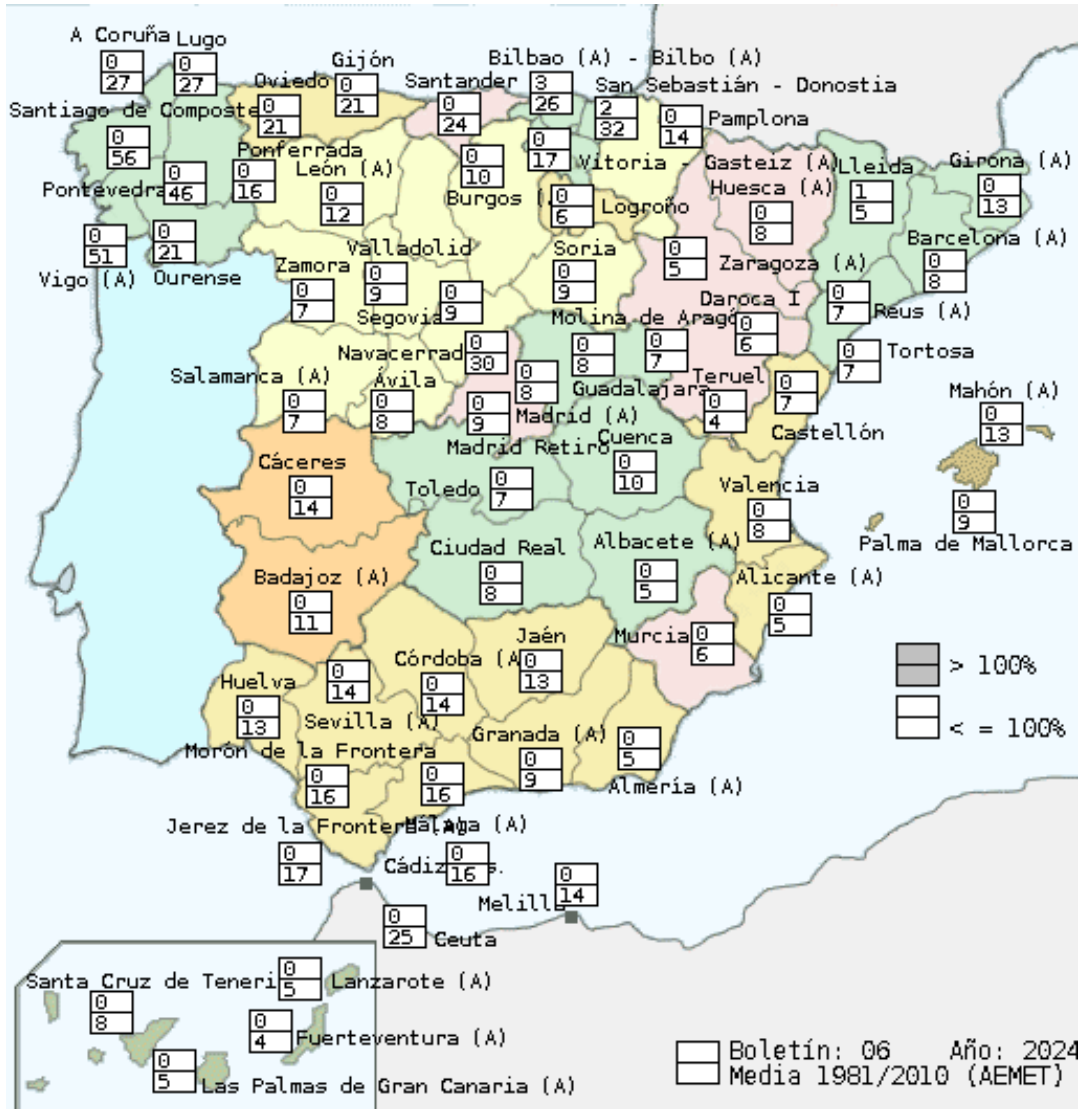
A Coruña
0
27

Lugo
0
27

Gijón
0
21

Oviedo
0
21

Bilbao (A) - Bilbo (A)
3
26

Santander
0
24

San Sebastián - Donostia
2
32

Pamplona
0
14

Santiago de Compostela
0
56

Pontevedra
0
46

Ponferrada
0
16

León (A)
0
12

0
17

Vitoria - Gasteiz (A)

0
10

Burgos (A)

Lleida
1
5

Girona (A)
0
13

Huesca (A)
0
8

Logroño
0
6

Vigo (A)
0
51

Ourense
0
21

Valladolid
0
9

Soria
0
9

Zaragoza (A)
0
5

Barcelona (A)
0
8

Zamora
0
7

Segovia
0
9

Daroca I
0
6

Reus (A)
0
7

Molina de Aragón
0
7

Navacerrada
0
30

0
8

Tortosa
0
7

Salamanca (A)
0
7

Ávila
0
8

0
8

Guadalajara

Teruel
0
4

0
7

Mahón (A)
0
13

0
9

Madrid (A)

Madrid Retiro

Cuenca
0
10

Castellón

Cáceres
0
14

Toledo
0
7

Valencia
0
8

0
9

Palma de Mallorca

Ciudad Real
0
8

Albacete (A)
0
5

Alicante (A)
0
5

Badajoz (A)
0
11

Jaén
0
13

Murcia
0
6

> 100%

< = 100%

Córdoba (A)
0
14

Huelva
0
13

0
14

Sevilla (A)

Granada (A)
0
9

0
5

Almería (A)

Morón de la Frontera
0
16

0
16

Jerez de la Frontera (A)
0
17

Málaga (A)

Cádiz
0
16

Melilla
0
14

0
25

Ceuta

Santa Cruz de Tenerife
0
8

0
5

Lanzarote (A)

0
4

Fuerteventura (A)

0
5

Las Palmas de Gran Canaria (A)

Boletín: 06 Año: 2024
Media 1981/2010 (AEMET)